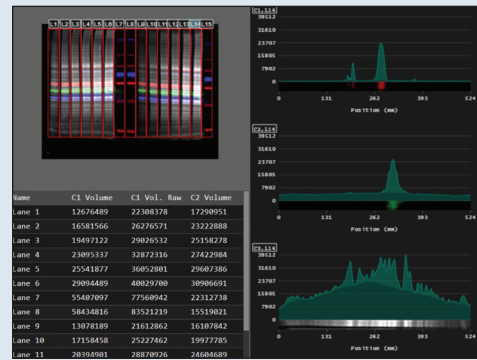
L1 L2 L3 L4 L5 L6 L7 L8 L9 L10 L11 L12 L13 L14 L15

C1, L14
39512
31610
23707
15805
7902
0
0 131 262 393 524
Position (mm)

C2, L14
39512
31610
23707
15805
7902
0
0 131 262 393 524
Position (mm)

C3, L14
39512
31610
23707
15805
7902
0

| Name | C1 Volume | C1 Vol. Raw | C2 Volume |
|---|---|---|---|
| Lane 1 | 12676489 | 22308378 | 17290951 |
| Lane 2 | 16581566 | 26276571 | 23222888 |
| Lane 3 | 19497122 | 29026532 | 25158278 |
| Lane 4 | 23095337 | 32872316 | 27422984 |
| Lane 5 | 25541877 | 36052801 | 29607386 |
| Lane 6 | 29094489 | 40029700 | 30906691 |
| Lane 7 | 55407097 | 77560942 | 22312738 |
| Lane 8 | 58434816 | 83521219 | 15519021 |
| Lane 9 | 13078189 | 21612862 | 16107842 |
| Lane 10 | 17158458 | 25227462 | 19977785 |
| Lane 11 | 20394901 | 28870926 | 24604689 |